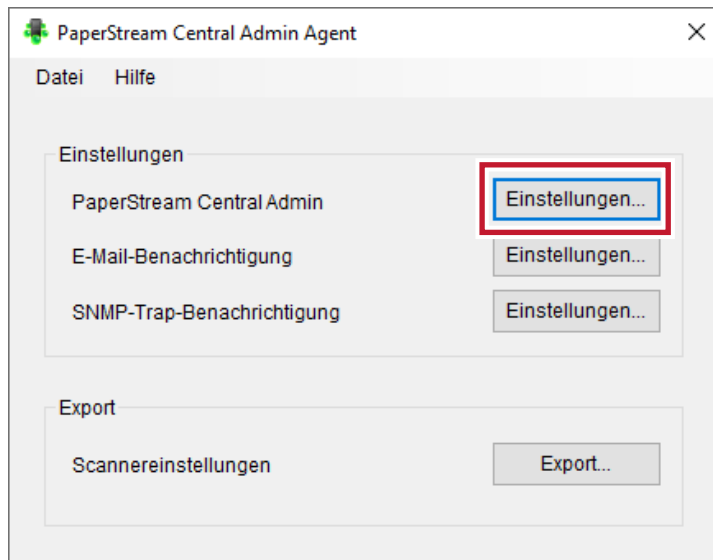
PaperStream Central Admin Agent

Datei Hilfe

Einstellungen

PaperStream Central Admin
Einstellungen...

E-Mail-Benachrichtigung
Einstellungen...

SNMP-Trap-Benachrichtigung
Einstellungen...

Export

Scannereinstellungen
Export...